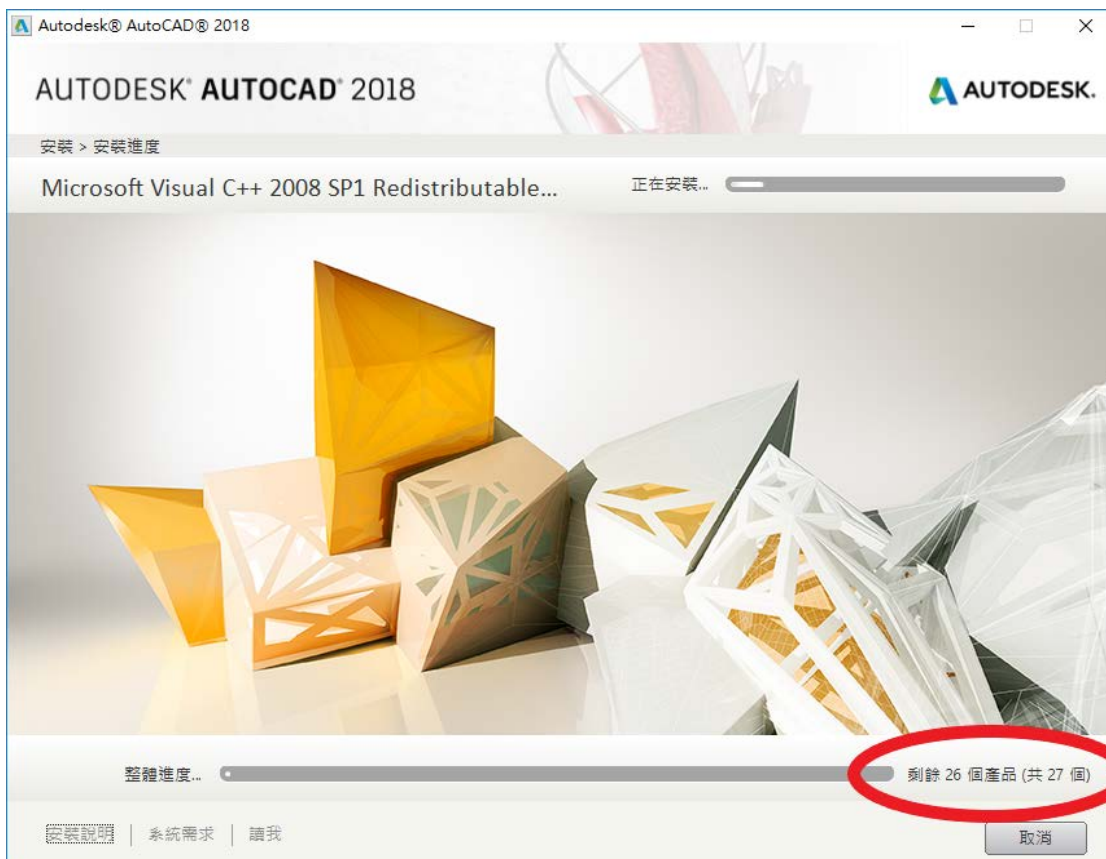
Autodesk® AutoCAD® 2018

AUTODESK® AUTOCAD® 2018

AUTODESK.

安裝 > 安裝進度

Microsoft Visual C++ 2008 SP1 Redistributable...

正在安裝...

整體進度...

剩餘 26 個產品 (共 27 個)

安裝說明 | 系統需求 | 讀我

取消